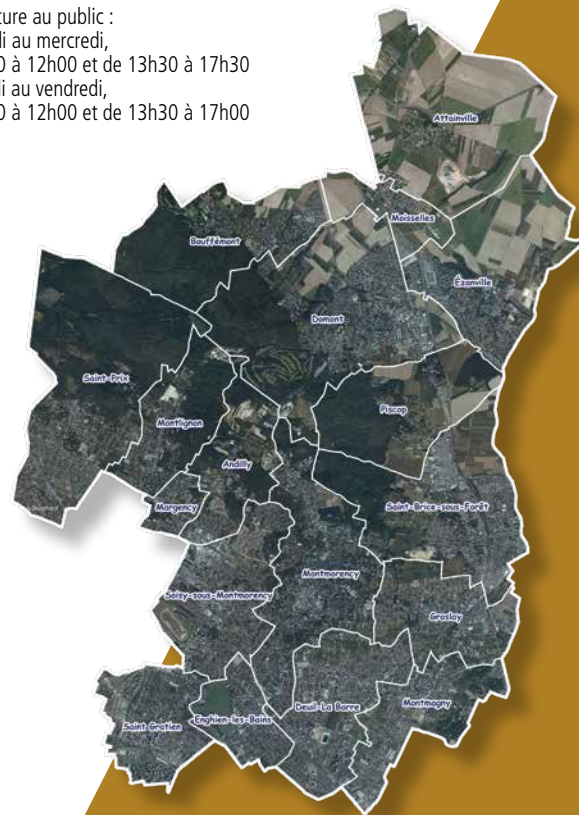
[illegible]ture au public :
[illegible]i au mercredi,
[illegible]0 à 12h00 et de 13h30 à 17h30
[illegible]i au vendredi,
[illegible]0 à 12h00 et de 13h30 à 17h00

Attainville
Moisselles
Bouffémont
Ézanville
Domont
Saint-Prix
Piscop
Montlignon
Andilly
Margency
Saint-Brice-sous-Forêt
Montmorency
Soisy-sous-Montmorency
Groslay
Saint Gratien
Enghien-les-Bains
Deuil-La Barre
Montmagny